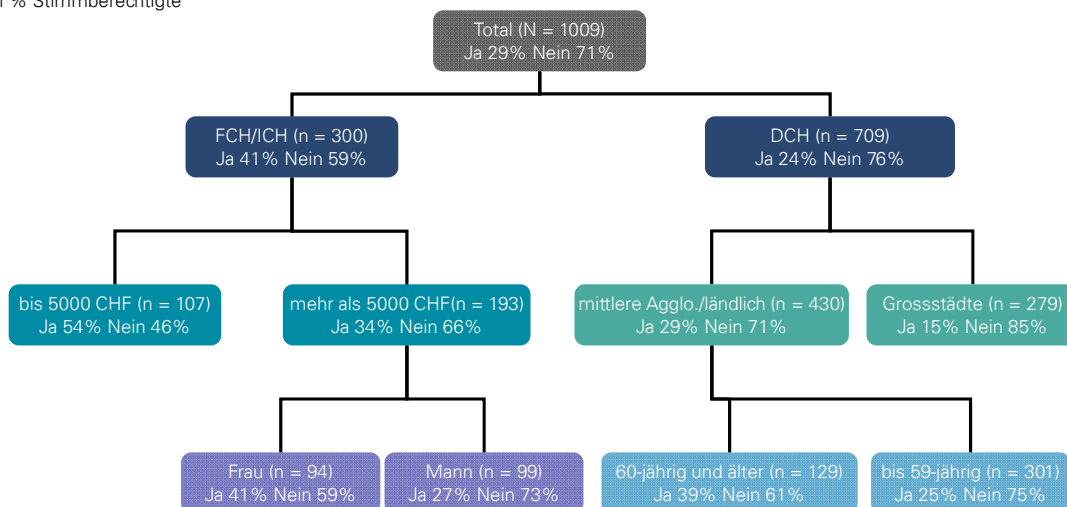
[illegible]% Stimmberechtigte

Total (N = 1009)
Ja 29% Nein 71%

FCH/ICH (n = 300)
Ja 41% Nein 59%

DCH (n = 709)
Ja 24% Nein 76%

bis 5000 CHF (n = 107)
Ja 54% Nein 46%

mehr als 5000 CHF(n = 193)
Ja 34% Nein 66%

mittlere Agglo./ländlich (n = 430)
Ja 29% Nein 71%

Grossstädte (n = 279)
Ja 15% Nein 85%

Frau (n = 94)
Ja 41% Nein 59%

Mann (n = 99)
Ja 27% Nein 73%

60-jährig und älter (n = 129)
Ja 39% Nein 61%

bis 59-jährig (n = 301)
Ja 25% Nein 75%